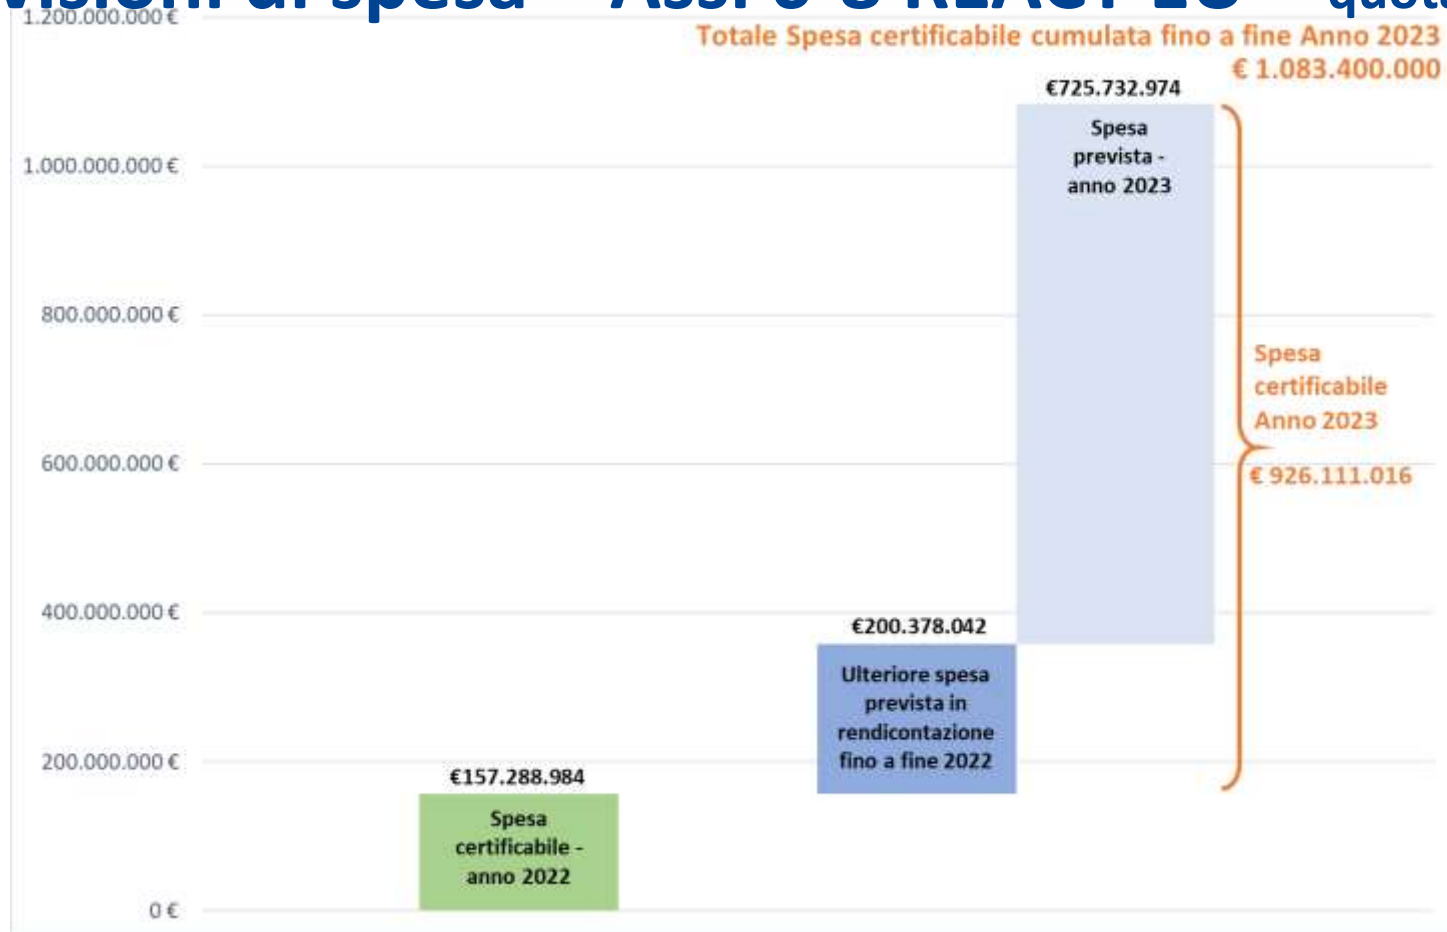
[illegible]visioni di spesa – Asse 8 REACT-EU – quota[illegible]

1.200.000.000 €

Totale Spesa certificabile cumulata fino a fine Anno 2023
€ 1.083.400.000

€725.732.974

Spesa prevista - anno 2023

1.000.000.000 €

800.000.000 €

Spesa certificabile Anno 2023

600.000.000 €

€ 926.111.016

400.000.000 €

€200.378.042

Ulteriore spesa prevista in rendicontazione fino a fine 2022

200.000.000 €

€157.288.984

Spesa certificabile - anno 2022

0 €